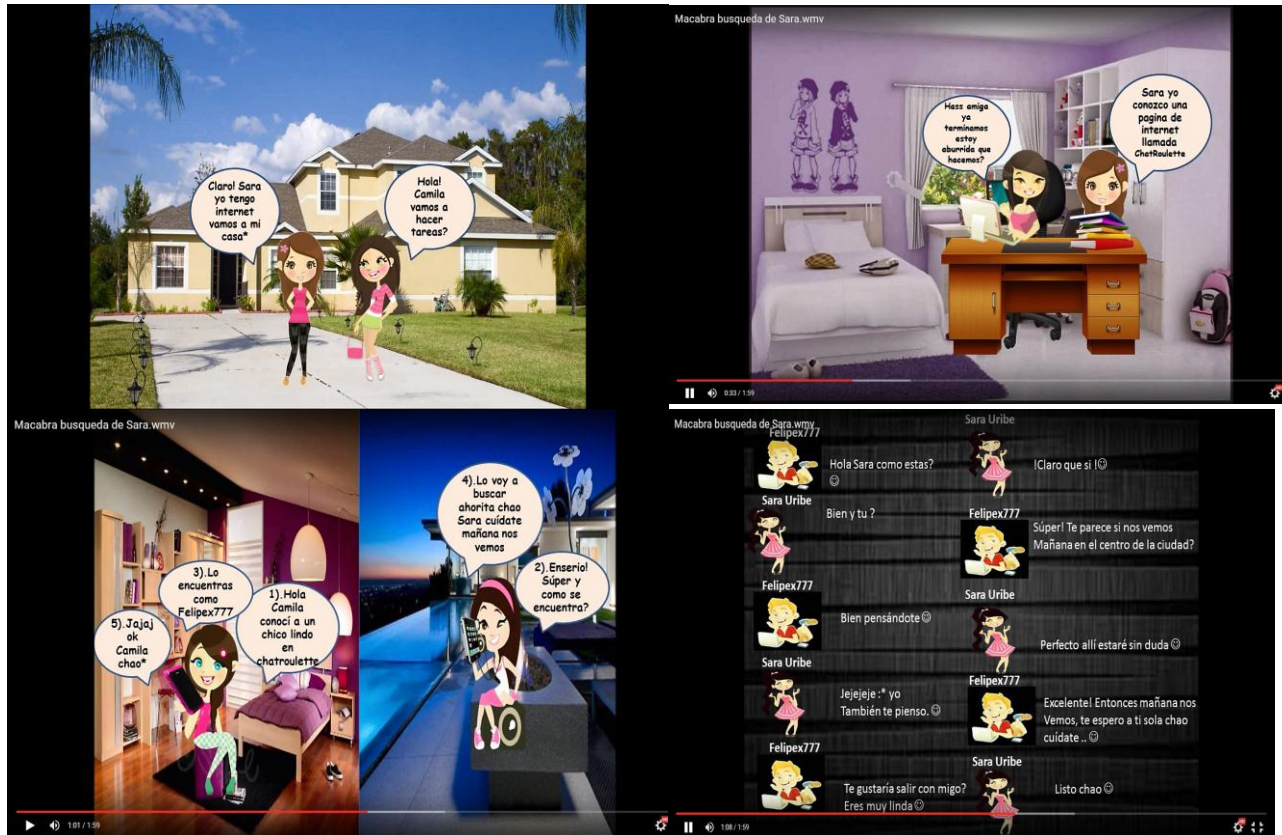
Claro! Sara yo tengo internet vamos a mi casa*

Hola! Camila vamos a hacer tareas?

Macabra busqueda de Sara.wmv

Hass amiga ya terminamos estoy aburrida que hacemos?

Sara yo conozco una pagina de internet llamada ChatRoulette

0:33 / 1:59

Macabra busqueda de Sara.wmv

4).Lo voy a buscar ahorita chao Sara cuídate mañana nos vemos

3).Lo encuentras como Felipex777

2).Enserio! Súper y como se encuentra?

1).Hola Camila conocí a un chico lindo en chatroulette

5).Jajaj ok Camila chao*

1:01 / 1:59

Macabra busqueda de Sara.wmv

Felipex777
Hola Sara como estas? ☺

Sara Uribe
!Claro que si !☺

Sara Uribe
Bien y tu ?

Felipex777
Súper! Te parece si nos vemos Mañana en el centro de la ciudad?

Felipex777
Bien pensándote ☺

Sara Uribe
Perfecto allí estaré sin duda ☺

Sara Uribe
Jejejeje :* yo También te pienso. ☺

Felipex777
Excelente! Entonces mañana nos Vemos, te espero a ti sola chao cuídate .. ☺

Felipex777
Te gustaría salir con migo? Eres muy linda ☺

Sara Uribe
Listo chao ☺

1:08 / 1:59